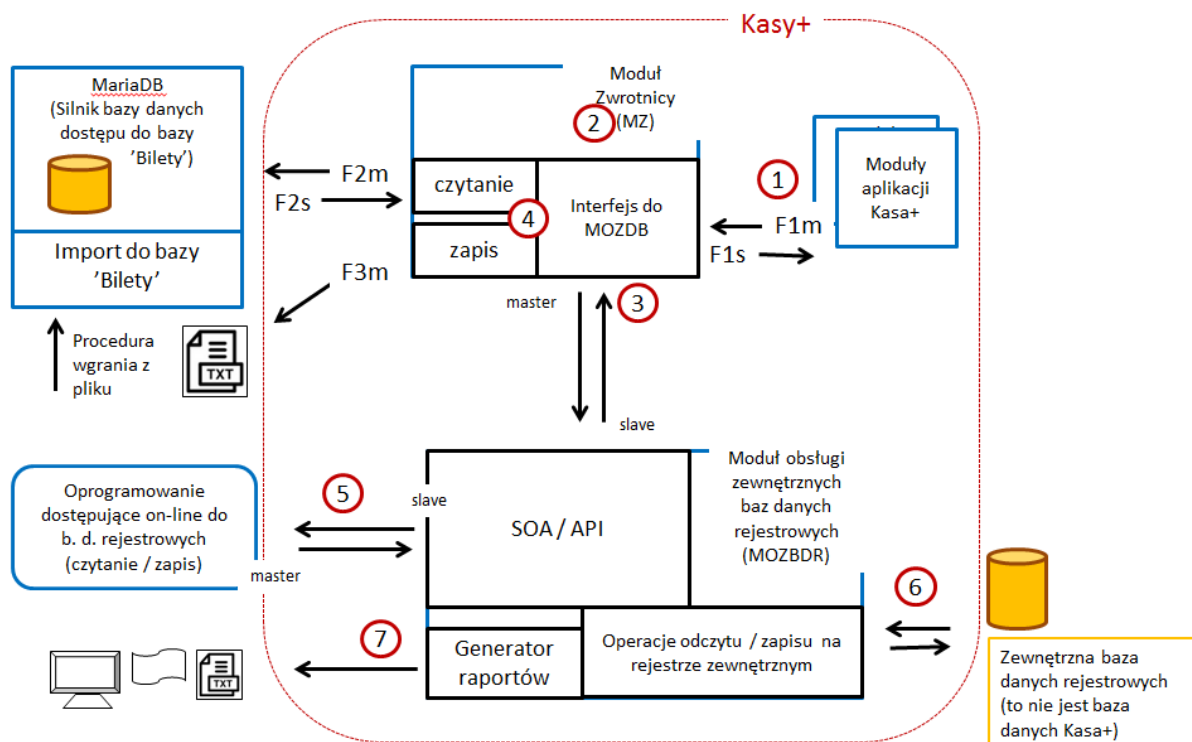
Kasy+

MariaDB
(Silnik bazy danych dostępu do bazy 'Bilety')

Import do bazy 'Bilety'

Procedura wgrania z pliku

TXT

Moduł Zwrotnicy
2
(MZ)

F2m
F2s
F3m

czytanie
4
zapis

Interfejs do MOZDB

1
Moduły aplikacji Kasa+

F1m
F1s

master
3
slave

Oprogramowanie dostępujące on-line do b. d. rejestrowych (czytanie / zapis)

5
slave
master

SOA / API

Moduł obsługi zewnętrznych baz danych rejestrowych (MOZBDR)

6

7

Generator raportów

Operacje odczytu / zapisu na rejestrze zewnętrznym

TXT

Zewnętrzna baza danych rejestrowych (to nie jest baza danych Kasa+)